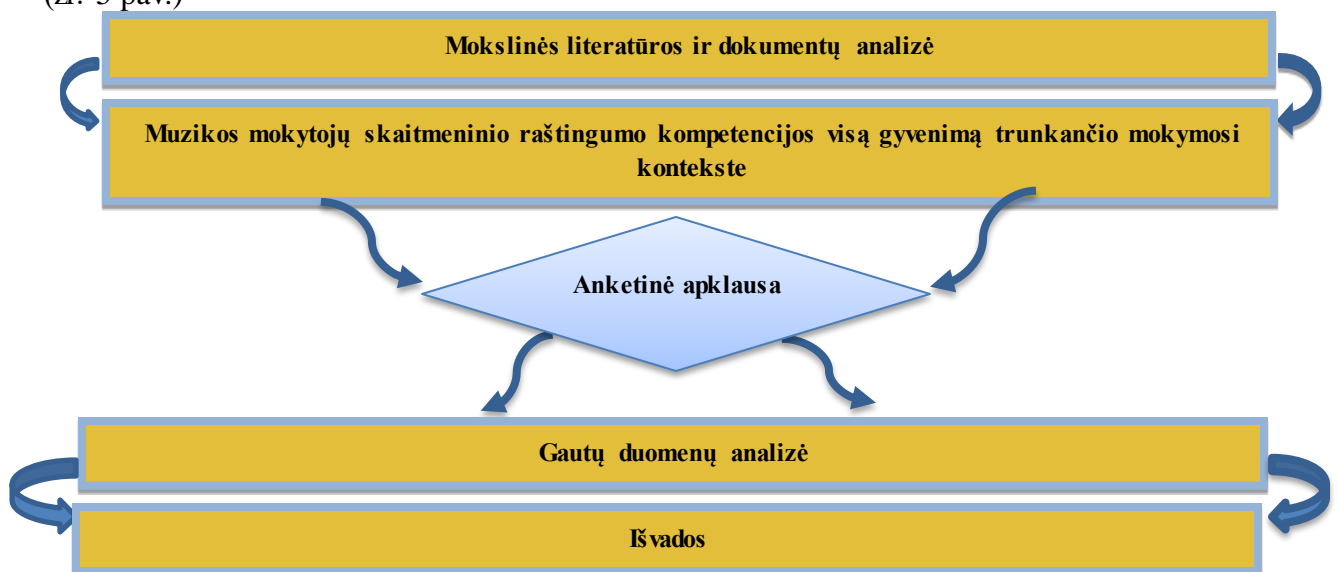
(žr. 3 pav.)

Mokslinės literatūros ir dokumentų analizė

Muzikos mokytojų skaitmeninio raštingumo kompetencijos visą gyvenimą trunkančio mokymosi kontekste

Anketinė apklausa

Gautų duomenų analizė

Išvados